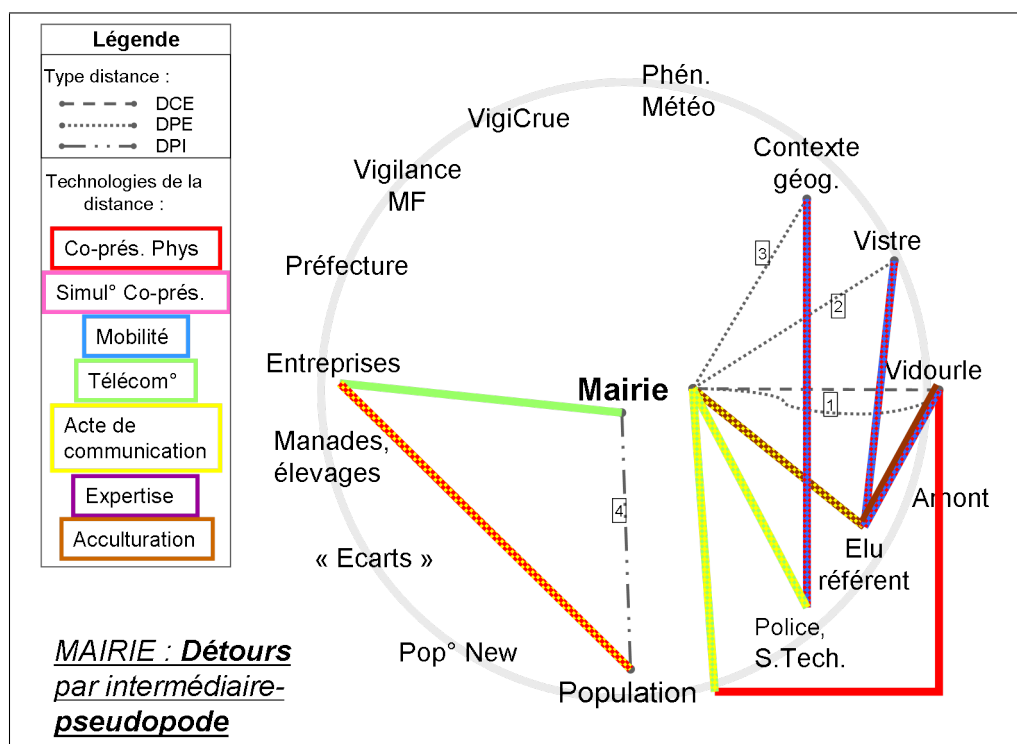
Légende

Type distance :

DCE

DPE

DPI

Technologies de la distance :

Co-prés. Phys

Simul° Co-prés.

Mobilité

Télécom°

Acte de communication

Expertise

Acculturation

Phén. Météo

VigiCrue

Vigilance MF

Contexte géog.

Vistre

Préfecture

Entreprises

Mairie

Vidourle

3

2

1

Manades, élevages

4

Amont

« Ecarts »

Elu référent

Police, S.Tech.

Pop° New

Population

MAIRIE : Détours par intermédiaire-pseudopode